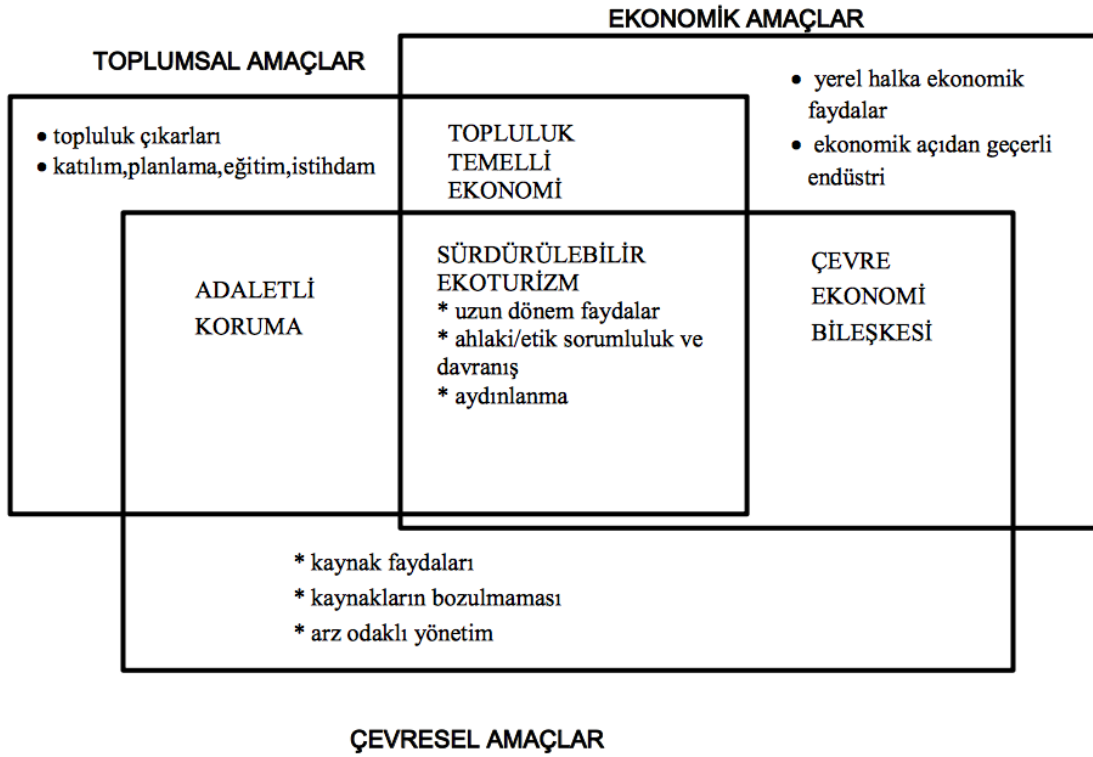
EKONOMİK AMAÇLAR

TOPLUMSAL AMAÇLAR

• yerel halka ekonomik faydalar
• ekonomik açıdan geçerli endüstri

• topluluk çıkarları
• katılım,planlama,eğitim,istihdam

TOPLULUK TEMELLİ EKONOMİ

ADALETLİ KORUMA

SÜRDÜRÜLEBİLİR EKOTURİZM
* uzun dönem faydalar
* ahlaki/etik sorumluluk ve davranış
* aydınlanma

ÇEVRE EKONOMİ BİLEŞKESİ

* kaynak faydaları
* kaynakların bozulmaması
* arz odaklı yönetim

ÇEVRESEL AMAÇLAR